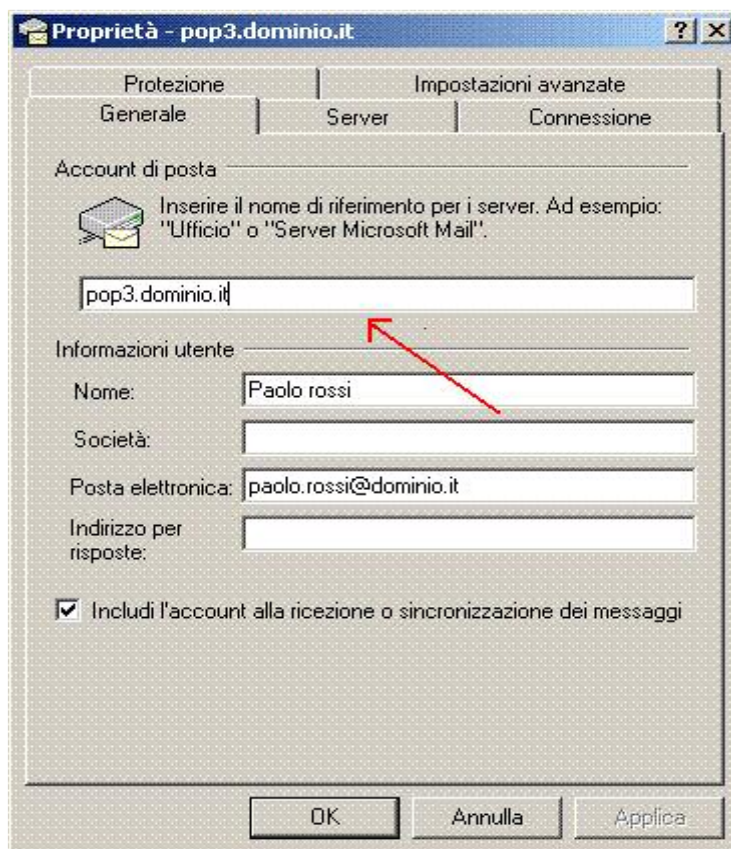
Proprietà - pop3.dominio.it

?

X

Protezione

Impostazioni avanzate

Generale

Server

Connessione

Account di posta

Inserire il nome di riferimento per i server. Ad esempio: "Ufficio" o "Server Microsoft Mail".

pop3.dominio.it

Informazioni utente

Nome: Paolo rossi

Società:

Posta elettronica: paolo.rossi@dominio.it

Indirizzo per risposte:

Includi l'account alla ricezione o sincronizzazione dei messaggi

OK

Annulla

Applica